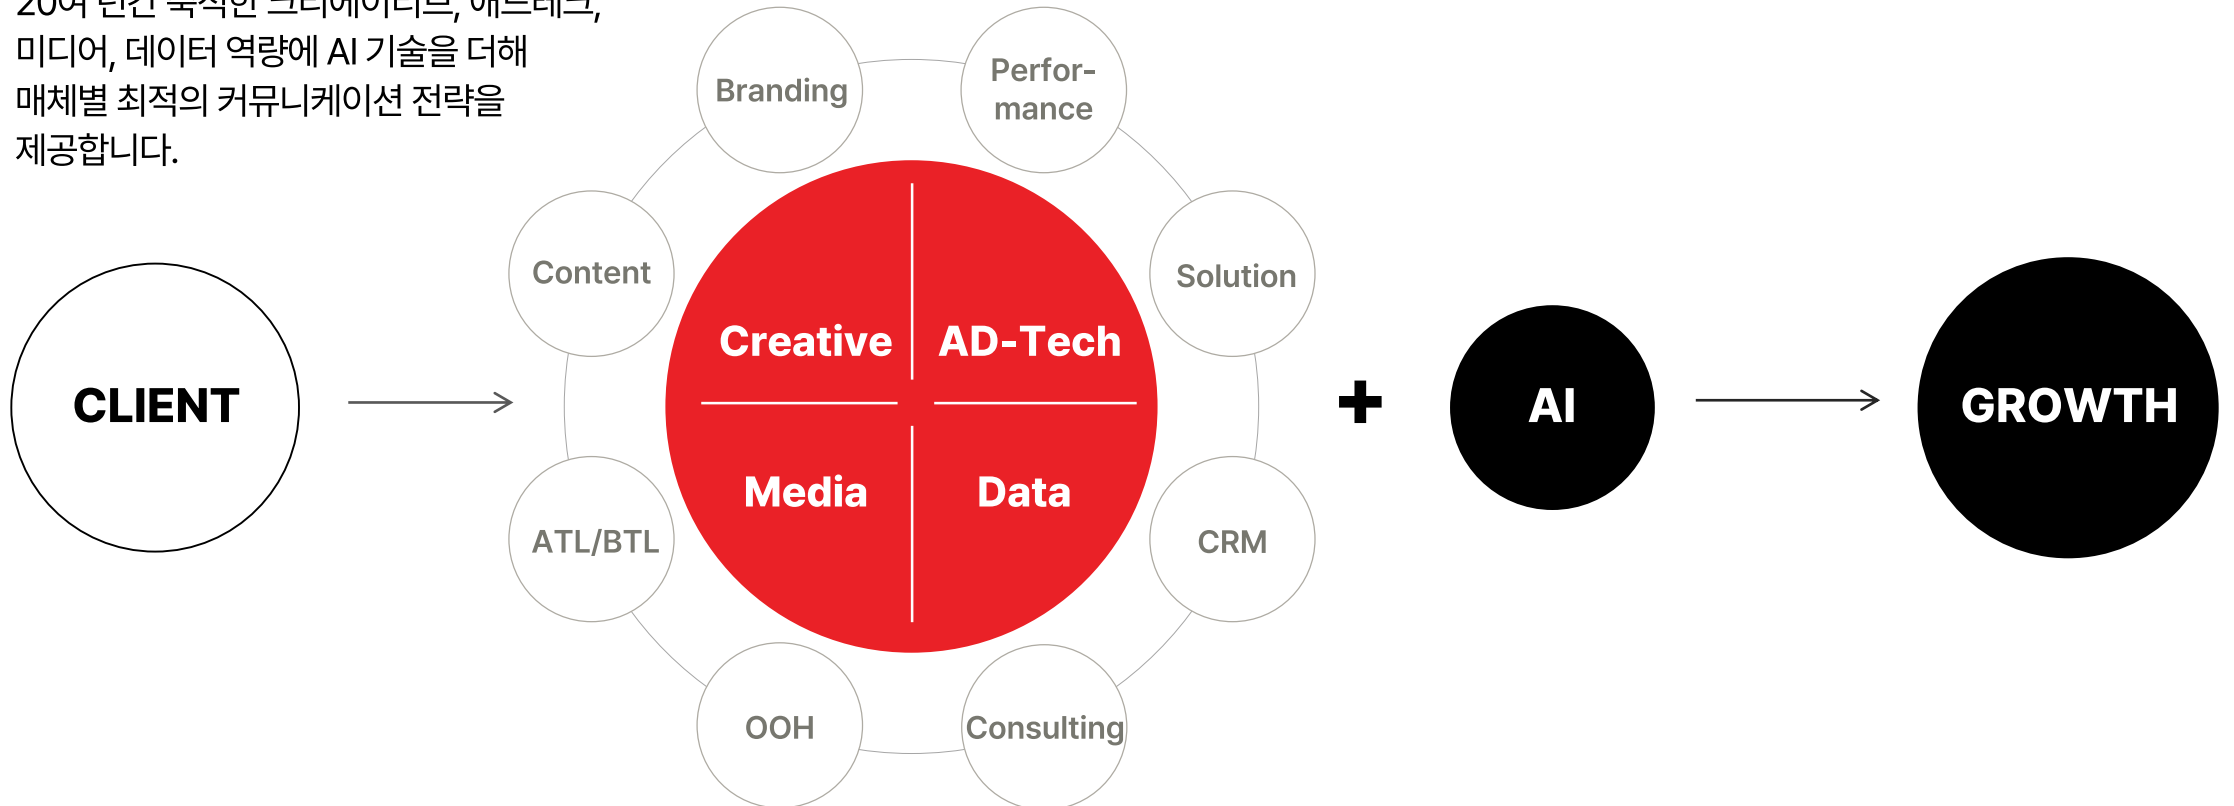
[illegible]
미디어, 데이터 역량에 AI 기술을 더해
매체별 최적의 커뮤니케이션 전략을
제공합니다.

Branding
Perfor-mance
Content
Solution
Creative
AD-Tech
Media
Data
ATL/BTL
CRM
OOH
Consulting

CLIENT

+

AI

GROWTH